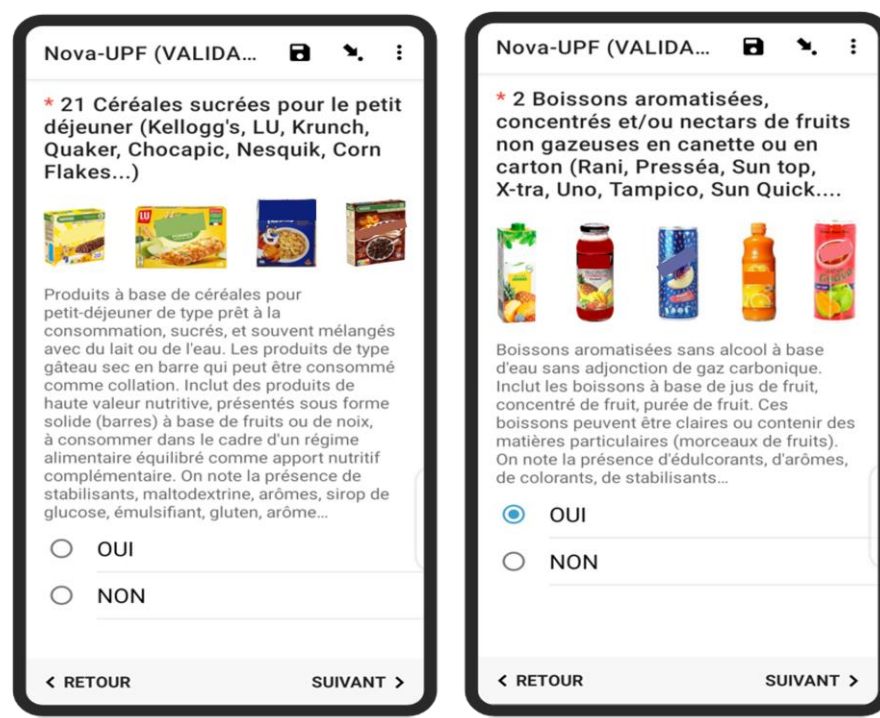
Nova-UPF (VALIDA...

* 21 Céréales sucrées pour le petit déjeuner (Kellogg's, LU, Krunch, Quaker, Chocapic, Nesquik, Corn Flakes...)

LU

Produits à base de céréales pour petit-déjeuner de type prêt à la consommation, sucrés, et souvent mélangés avec du lait ou de l'eau. Les produits de type gâteau sec en barre qui peut être consommé comme collation. Inclut des produits de haute valeur nutritive, présentés sous forme solide (barres) à base de fruits ou de noix, à consommer dans le cadre d'un régime alimentaire équilibré comme apport nutritif complémentaire. On note la présence de stabilisants, maltodextrine, arômes, sirop de glucose, émulsifiant, gluten, arôme...

OUI

NON

< RETOUR

SUIVANT >

Nova-UPF (VALIDA...

* 2 Boissons aromatisées, concentrés et/ou nectars de fruits non gazeuses en canette ou en carton (Rani, Presséa, Sun top, X-tra, Uno, Tampico, Sun Quick....

Boissons aromatisées sans alcool à base d'eau sans adjonction de gaz carbonique. Inclut les boissons à base de jus de fruit, concentré de fruit, purée de fruit. Ces boissons peuvent être claires ou contenir des matières particulaires (morceaux de fruits). On note la présence d'édulcorants, d'arômes, de colorants, de stabilisants...

OUI

NON

< RETOUR

SUIVANT >